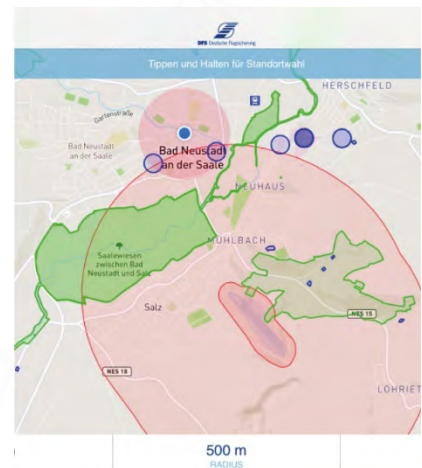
DFS Deutsche Flugsicherung

Tippen und Halten für Standortwahl

HERSCHFELD

Gartenstraße

Bad Neustadt an der Saale

Bad Neustadt an der Saale

NEUHAUS

MÜHLBACH

Saalewiesen zwischen Bad Neustadt und Salz

Salz

NES 15

NES 15

LÖHRIET

500 m
RADIUS